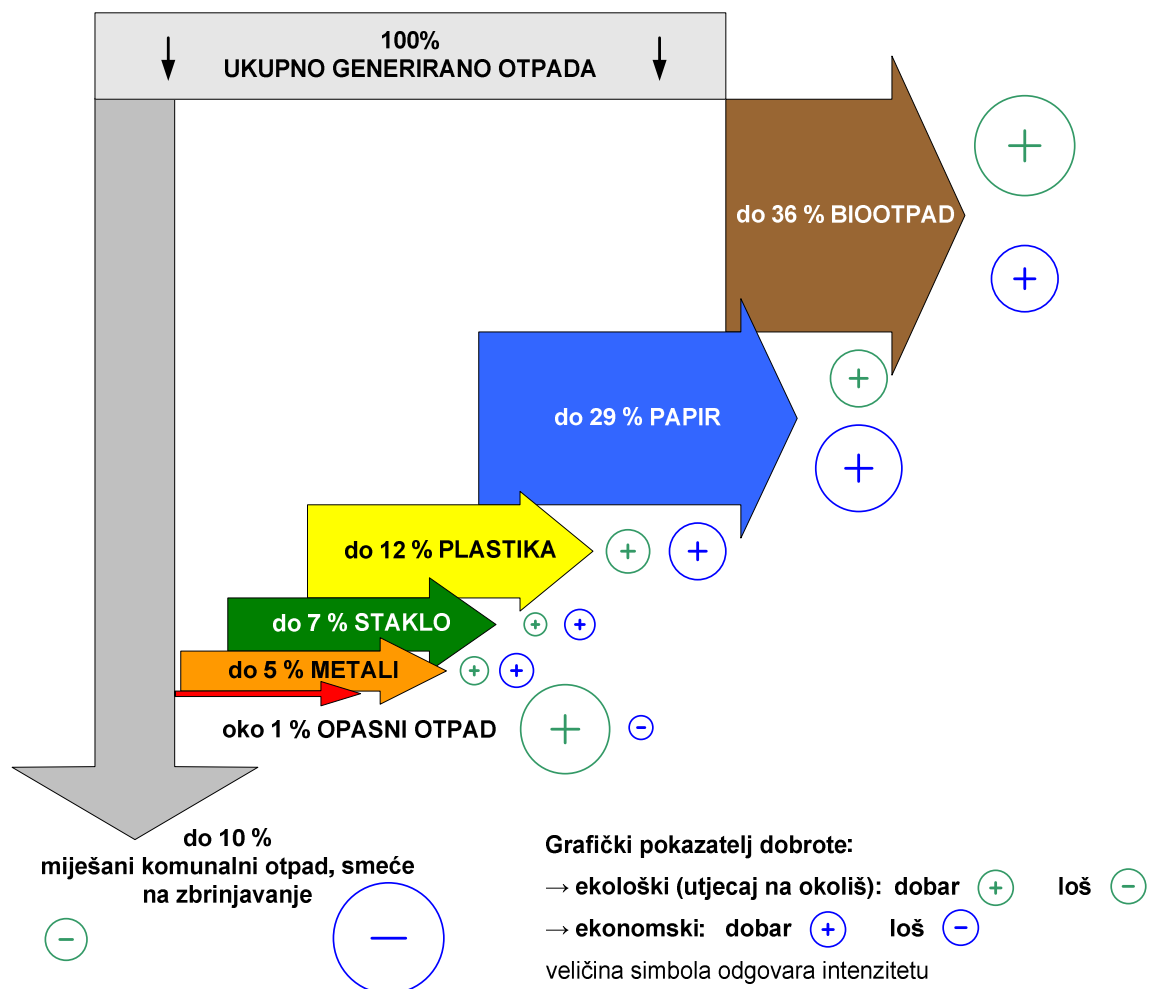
100%
UKUPNO GENERIRANO OTPADA

do 36 % BIOOTPAD

+

+

+

do 29 % PAPIR

+

do 12 % PLASTIKA

+ +

do 7 % STAKLO

+ +

do 5 % METALI

+ +

oko 1 % OPASNI OTPAD

+ −

do 10 %
miješani komunalni otpad, smeće na zbrinjavanje

− —

Grafički pokazatelj dobrote:
→ ekološki (utjecaj na okoliš): dobar + loš −
→ ekonomski: dobar + loš −
veličina simbola odgovara intenzitetu